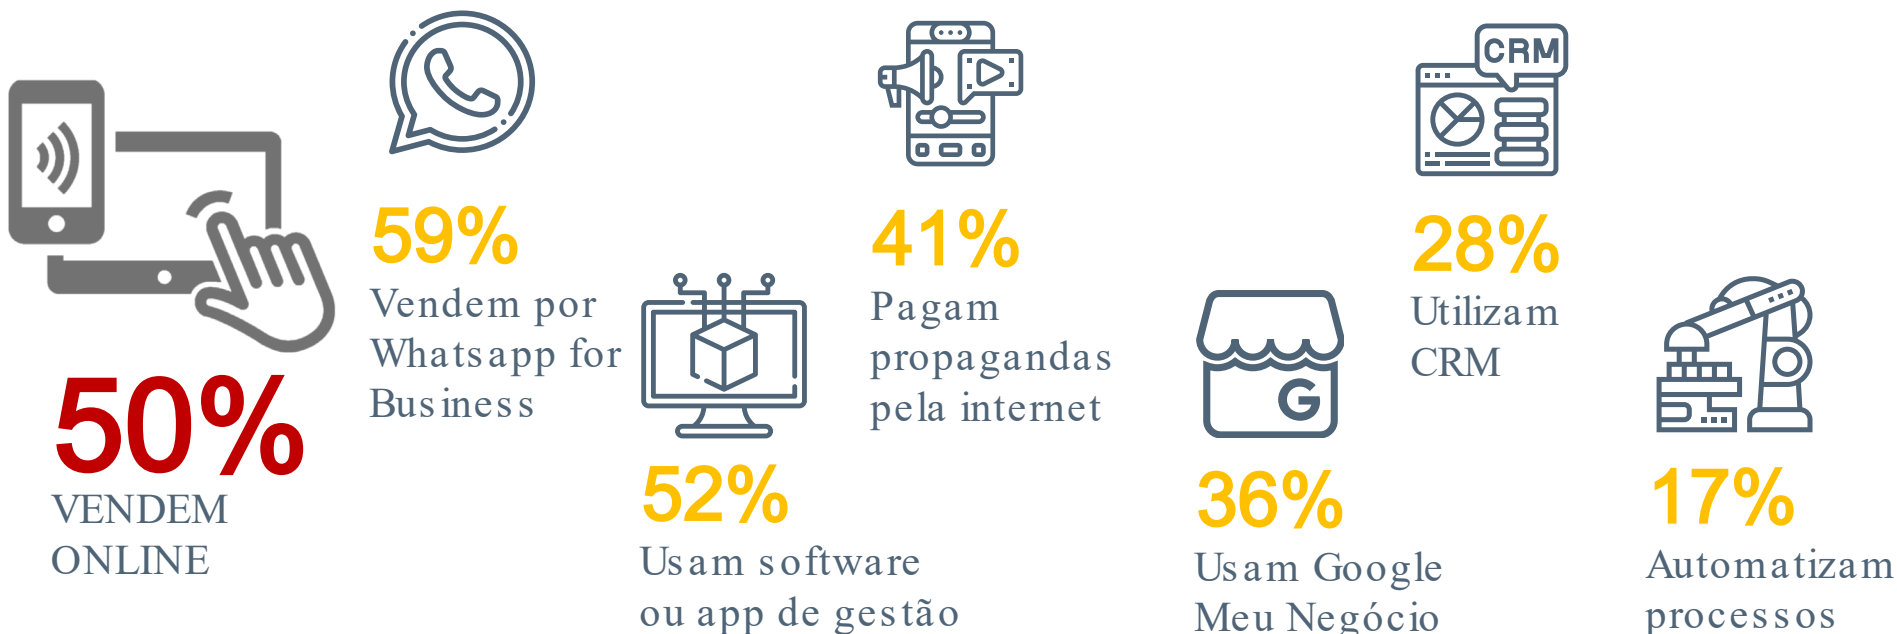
50%
VENDEM ONLINE

59%
Vendem por Whatsapp for Business

52%
Usam software ou app de gestão

41%
Pagam propagandas pela internet

36%
Usam Google Meu Negócio

28%
Utilizam CRM

17%
Automatizam processos

CRM

G